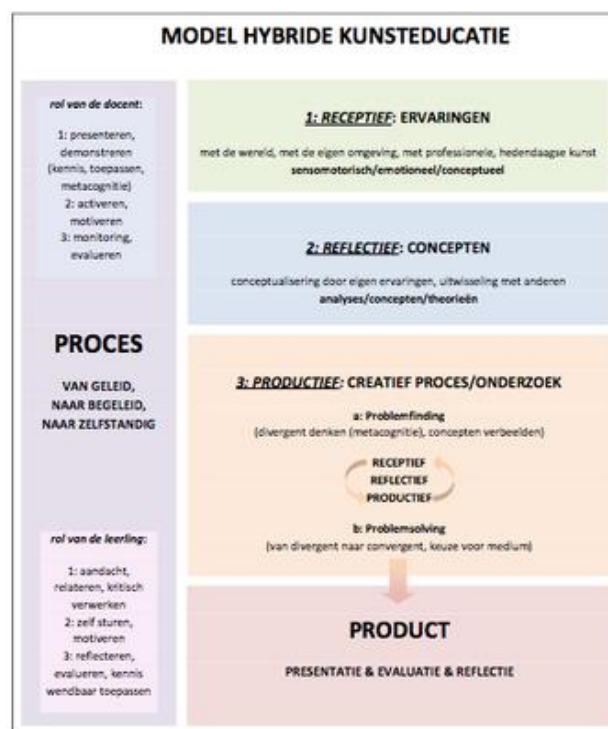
MODEL HYBRIDE KUNSTEDUCATIE

rol van de docent:

1: presenteren, demonstreren (kennis, toepassen, metacognitie)
2: activeren, motiveren
3: monitoring, evalueren

PROCES

VAN GELEID, NAAR BEGELEID, NAAR ZELFSTANDIG

rol van de leerling:

1: aandacht, relateren, kritisch verwerken
2: zelf sturen, motiveren
3: reflecteren, evalueren, kennis wendbaar toepassen

1: RECEPTIEF: ERVARINGEN

met de wereld, met de eigen omgeving, met professionele, hedendaagse kunst
sensomotorisch/emotioneel/conceptueel

2: REFLECTIEF: CONCEPTEN

conceptualisering door eigen ervaringen, uitwisseling met anderen
analyses/concepten/theorieën

3: PRODUCTIEF: CREATIEF PROCES/ONDERZOEK

a: Problemfinding
(divergent denken (metacognitie), concepten verbeelden)

RECEPTIEF
REFLECTIEF
PRODUCTIEF

b: Problemsolving
(van divergent naar convergent, keuze voor medium)

PRODUCT

PRESENTATIE & EVALUATIE & REFLECTIE